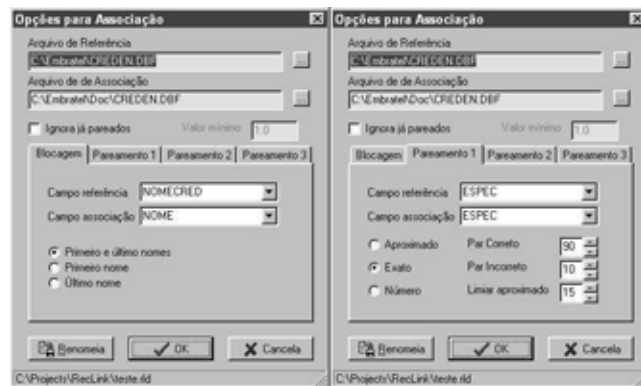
Opções para Associação

Arquivo de Referência
C:\Embratel\CREDEN.DBF

Arquivo de de Associação
C:\Embratel\Doc\CREDEN.DBF

Ignora já pareados

Valor mínimo 1.0

Blocagem | Pareamento 1 | Pareamento 2 | Pareamento 3

Campo referência NOMECRED

Campo associação NOME

Primeiro e último nomes
Primeiro nome
Último nome

Renomeia
OK
Cancela

C:\Projects\RecLink\teste.rld

Opções para Associação

Arquivo de Referência
C:\Embratel\CREDEN.DBF

Arquivo de de Associação
C:\Embratel\Doc\CREDEN.DBF

Ignora já pareados

Valor mínimo 1.0

Blocagem | Pareamento 1 | Pareamento 2 | Pareamento 3

Campo referência ESPEC

Campo associação ESPEC

Aproximado
Exato
Número

Par Correto 90
Par Incorreto 10
Limiar aproximado 15

Renomeia
OK
Cancela

C:\Projects\RecLink\teste.rld